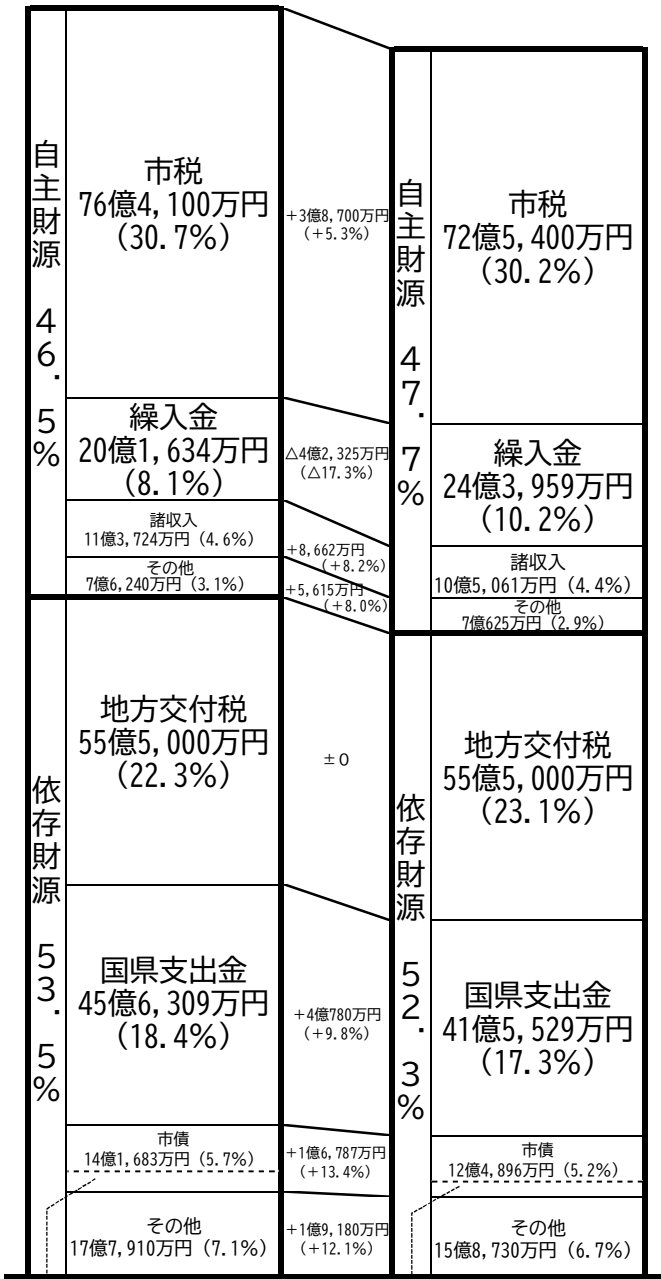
自主財源46.5%

市税
76億4,100万円
(30.7%)

繰入金
20億1,634万円
(8.1%)

諸収入
11億3,724万円(4.6%)

その他
7億6,240万円(3.1%)

依存財源53.5%

地方交付税
55億5,000万円
(22.3%)

国県支出金
45億6,309万円
(18.4%)

市債
14億1,683万円(5.7%)

その他
17億7,910万円(7.1%)

+3億8,700万円
(+5.3%)

△4億2,325万円
(△17.3%)

+8,662万円
(+8.2%)

+5,615万円
(+8.0%)

±0

+4億780万円
(+9.8%)

+1億6,787万円
(+13.4%)

+1億9,180万円
(+12.1%)

自主財源47.7%

市税
72億5,400万円
(30.2%)

繰入金
24億3,959万円
(10.2%)

諸収入
10億5,061万円(4.4%)

その他
7億625万円(2.9%)

依存財源52.3%

地方交付税
55億5,000万円
(23.1%)

国県支出金
41億5,529万円
(17.3%)

市債
12億4,896万円(5.2%)

その他
15億8,730万円(6.7%)